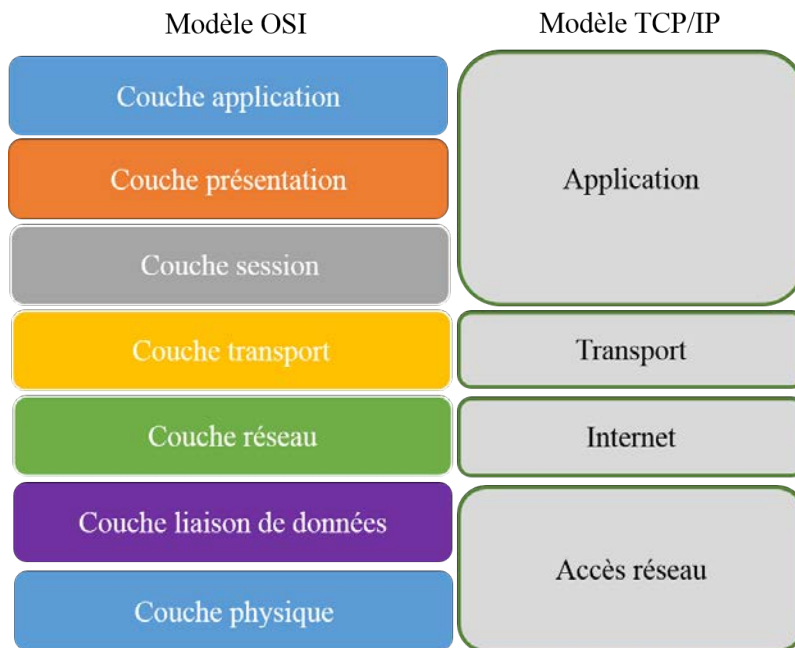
Modèle OSI

Couche application

Couche présentation

Couche session

Couche transport

Couche réseau

Couche liaison de données

Couche physique

Modèle TCP/IP

Application

Transport

Internet

Accès réseau